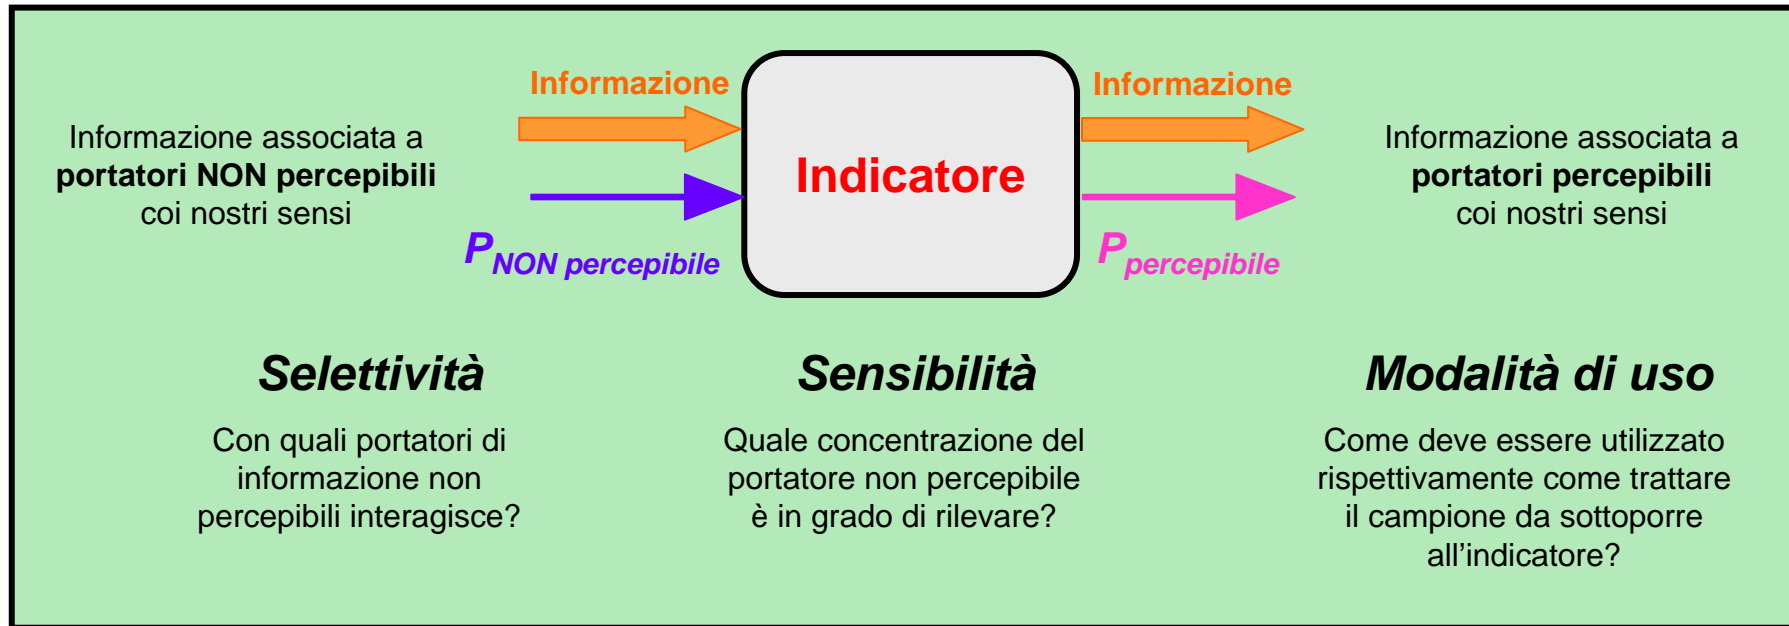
Informazione associata a **portatori NON percepibili** coi nostri sensi

Informazione

$P_{NON\ percepibile}$

Indicatore

Informazione

$P_{percepibile}$

Informazione associata a **portatori percepibili** coi nostri sensi

Selettività

Con quali portatori di informazione non percepibili interagisce?

Sensibilità

Quale concentrazione del portatore non percepibile è in grado di rilevare?

Modalità di uso

Come deve essere utilizzato rispettivamente come trattare il campione da sottoporre all'indicatore?